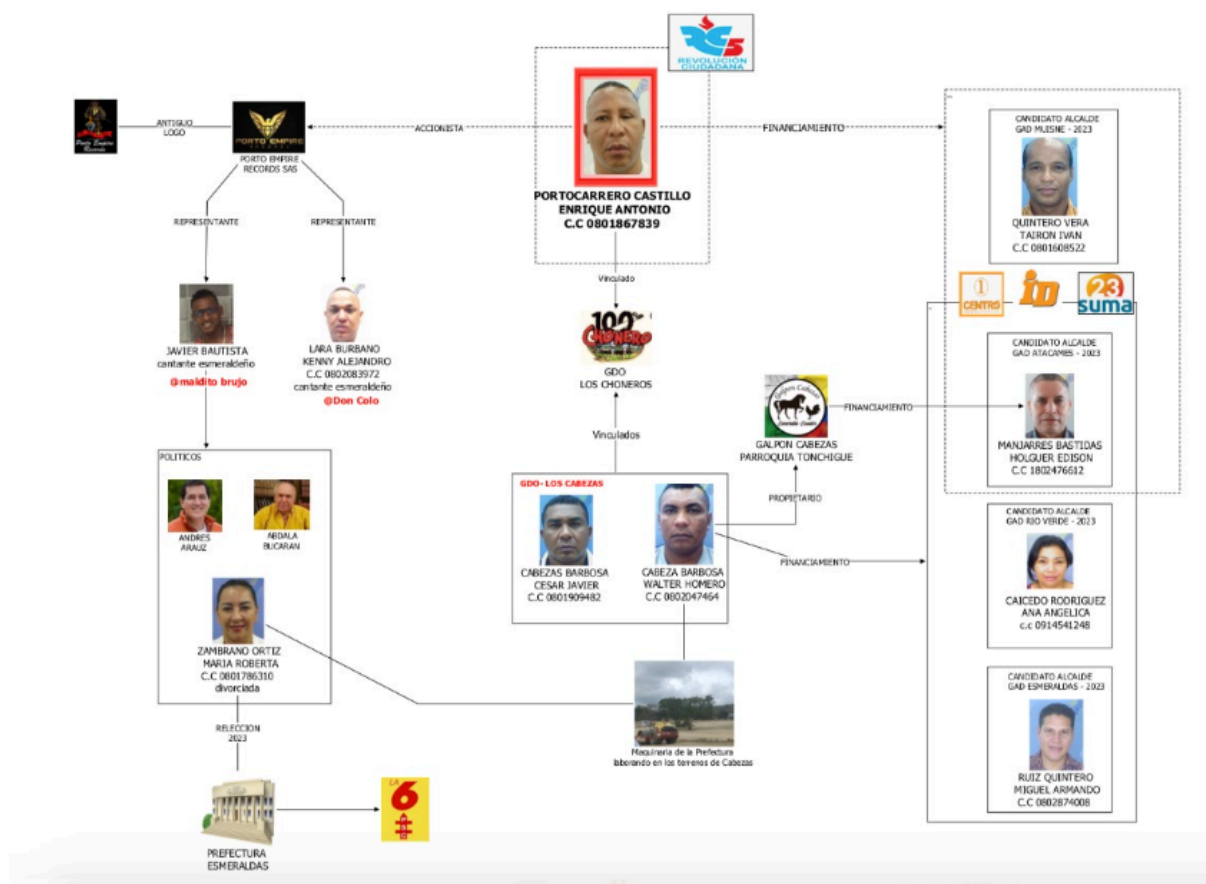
RC5
REVOLUCIÓN CIUDADANA

ANTIGUO LOGO

PORTO EMPIRE RECORDS SAS

ACCIONISTA

FINANCIAMIENTO

PORTOCARRERO CASTILLO ENRIQUE ANTONIO
C.C 0801867839

REPRESENTANTE

REPRESENTANTE

JAVIER BAUTISTA
cantante esmeraldeño
@maldito brujo

LARA BURBANO KENNY ALEJANDRO
C.C 0802083972
cantante esmeraldeño
@Don Colo

Vinculado

GDO
LOS CHONEROS

Vinculados

POLITICOS

ANDRES ARAUZ

ABDALA BUCARAN

ZAMBRANO ORTIZ MARIA ROBERTA
C.C 0801786310
divorciada

RELECCION 2023

PREFECTURA ESMERALDAS

GDO - LOS CABEZAS

CABEZAS BARBOSA CESAR JAVIER
C.C 0801909482

CABEZA BARBOSA WALTER HOMERO
C.C 0802047464

PROPIETARIO

GALPON CABEZAS
PARROQUIA TONCHIGUE

FINANCIAMIENTO

FINANCIAMIENTO

Maquinaria de la Prefectura lsborando en los terrenos de Cabezas

CANDIDATO ALCALDE
GAD MUISNE - 2023
QUINTERO VERA TAIRON IVAN
C.C 0801608522

1 CENTRO
ID
23 SUMA

CANDIDATO ALCALDE
GAD ATACAMES - 2023
MANJARRES BASTIDAS HOLGUER EDISON
C.C 1802476612

CANDIDATO ALCALDE
GAD RIO VERDE - 2023
CAICEDO RODRIGUEZ ANA ANGELICA
c.c 0914541248

CANDIDATO ALCALDE
GAD ESMERALDAS - 2023
RUIZ QUINTERO MIGUEL ARMANDO
C.C 0802874008